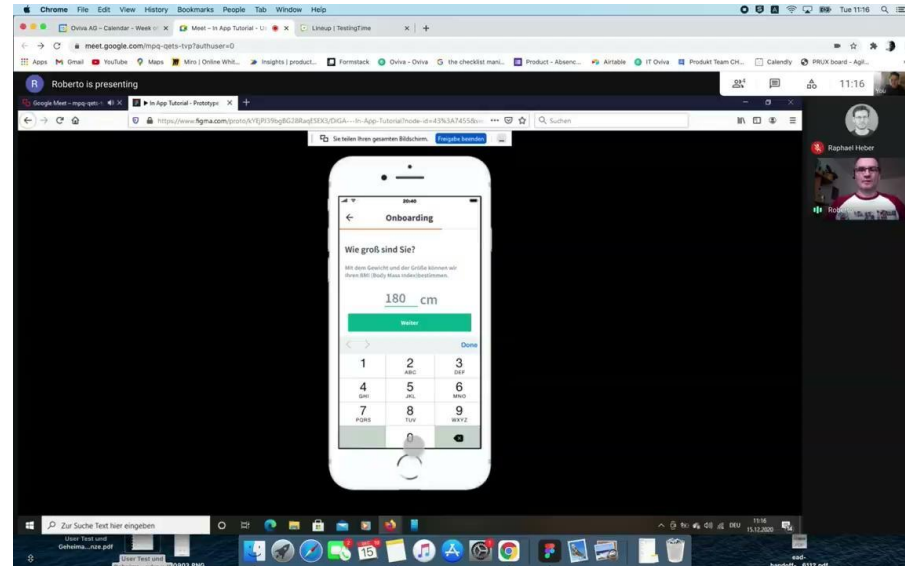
Chrome File Edit View History Bookmarks People Tab Window Help
Tue 11:16

Oviva AG – Calendar - Week of
Meet – In App Tutorial - U
Lineup | TestingTime

meet.google.com/mpq-qets-tvp?authuser=0

Apps Gmail YouTube Maps Miro | Online Whit... Insights | product... Formstack Oviva - Oviva the checklist mani... Product - Absenc... Airtable IT Oviva Produkt Team CH... Calendly PRUX board - Agil...

Roberto is presenting
11:16

Google Meet – mpq-qets
In App Tutorial - Prototype

https://www.figma.com/proto/kYEjPJ39bgBGJ8RaqESEK3/DIGA---In-App-Tutorial?node-id=43%3A7455&sc
Suchen

Sie teilen Ihren gesamten Bildschirm.
Freigabe beenden

20:40
Onboarding
Wie groß sind Sie?
Mit dem Gewicht und der Größe können wir Ihren BMI (Body Mass Index) bestimmen.
180 cm
Weiter
Done
| 1 | 2 ABC | 3 DEF |
|---|---|---|
| 4 GHI | 5 JKL | 6 MNO |
| 7 PQRS | 8 TUV | 9 WXYZ |
| | 0 | |

Raphael Heber
Rob

Zur Suche Text hier eingeben
DEU
11:16
15.12.2020

User Test und Geheima...nze.pdf
User Test und
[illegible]